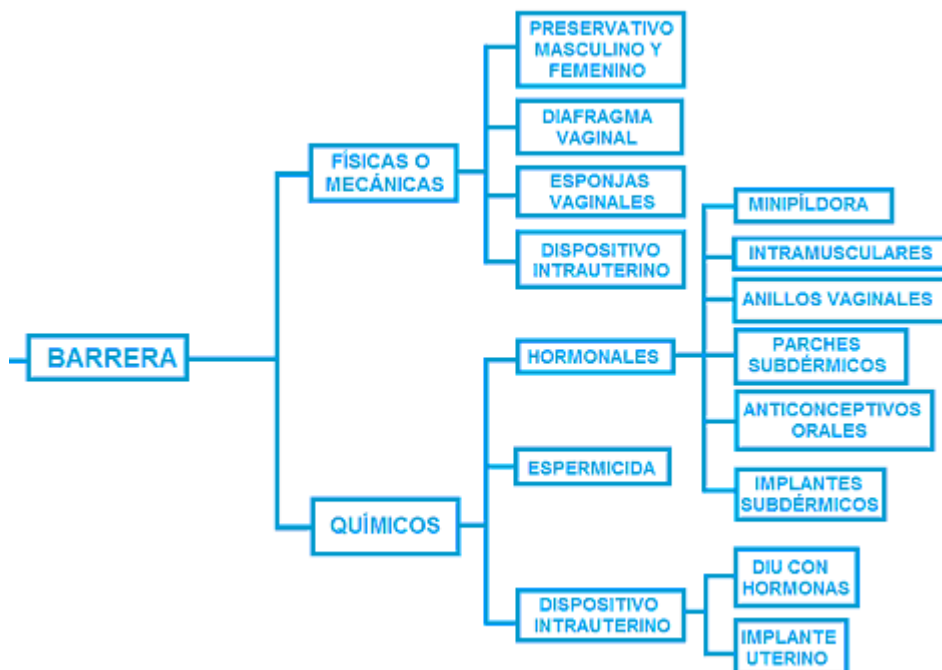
BARRERA

FÍSICAS O MECÁNICAS

PRESERVATIVO MASCULINO Y FEMENINO

DIAFRAGMA VAGINAL

ESPONJAS VAGINALES

DISPOSITIVO INTRAUTERINO

QUÍMICOS

HORMONALES

MINIPÍLDORA

INTRAMUSCULARES

ANILLOS VAGINALES

PARCHES SUBDÉRMICOS

ANTICONCEPTIVOS ORALES

IMPLANTES SUBDÉRMICOS

ESPERMICIDA

DISPOSITIVO INTRAUTERINO

DIU CON HORMONAS

IMPLANTE UTERINO